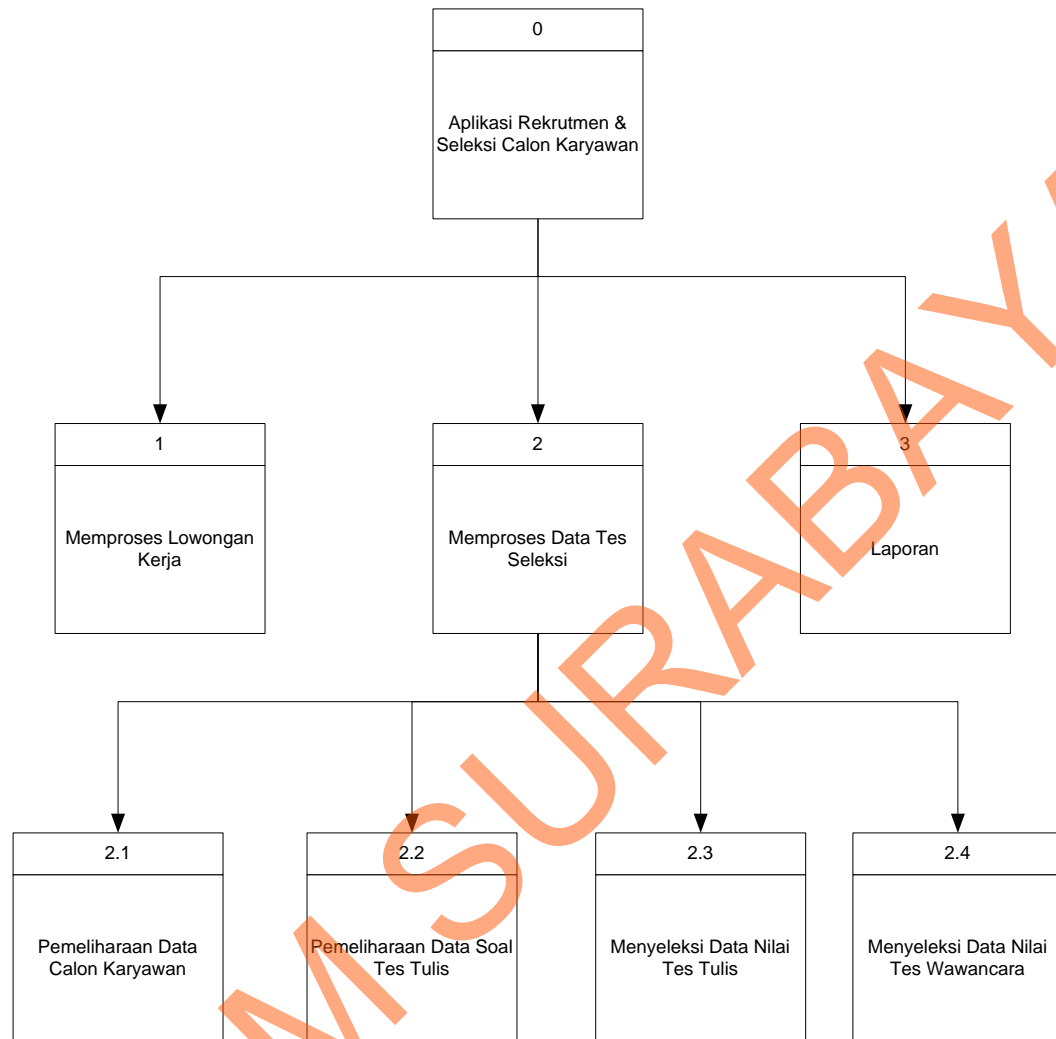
0

Aplikasi Rekrutmen & Seleksi Calon Karyawan

1

Memproses Lowongan Kerja

2

Memproses Data Tes Seleksi

3

Laporan

2.1

Pemeliharaan Data Calon Karyawan

2.2

Pemeliharaan Data Soal Tes Tulis

2.3

Menyeleksi Data Nilai Tes Tulis

2.4

Menyeleksi Data Nilai Tes Wawancara

MSURABAY